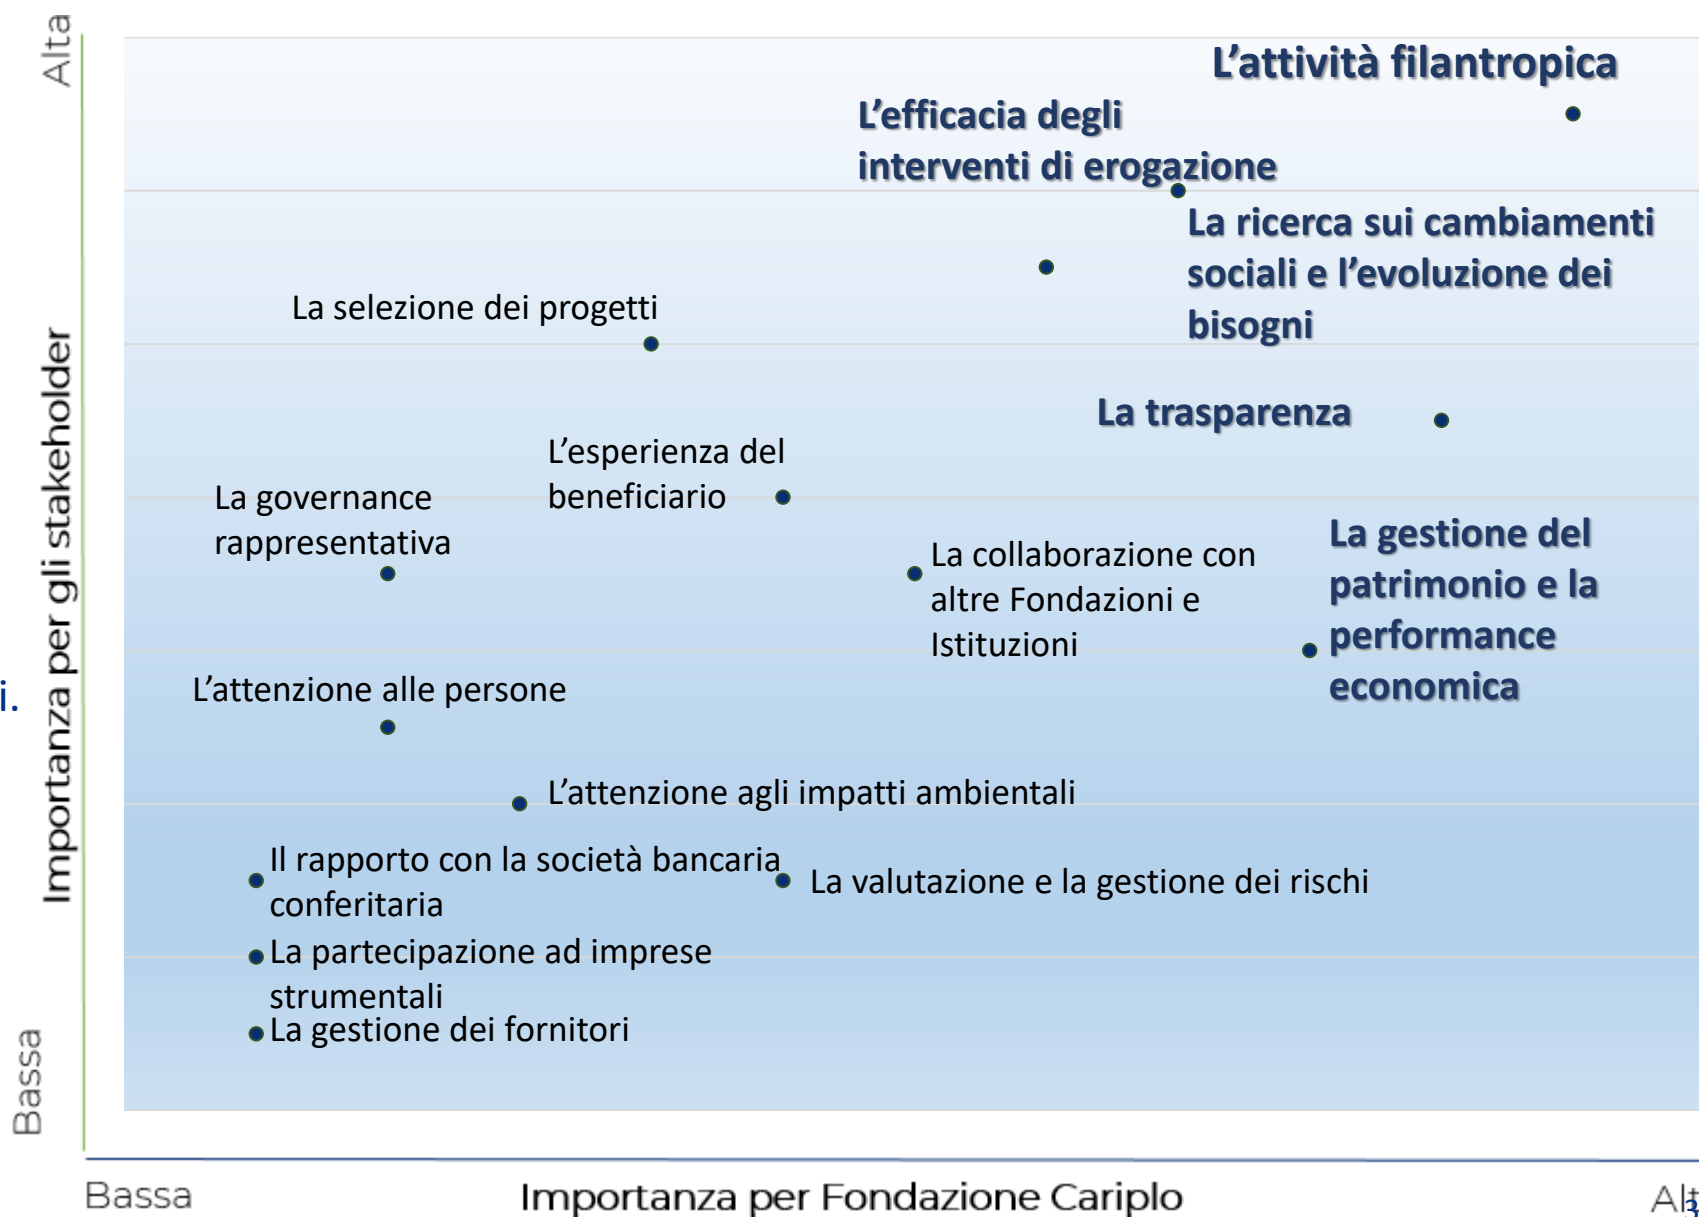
Alta

Importanza per gli stakeholder

Bassa

i.

L'attività filantropica

L'efficacia degli interventi di erogazione

La ricerca sui cambiamenti sociali e l'evoluzione dei bisogni

La selezione dei progetti

La trasparenza

L'esperienza del beneficiario

La governance rappresentativa

La collaborazione con altre Fondazioni e Istituzioni

La gestione del patrimonio e la performance economica

L'attenzione alle persone

L'attenzione agli impatti ambientali

Il rapporto con la società bancaria conferitaria

La valutazione e la gestione dei rischi

La partecipazione ad imprese strumentali

La gestione dei fornitori

Bassa

Importanza per Fondazione Cariplo

Al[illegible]